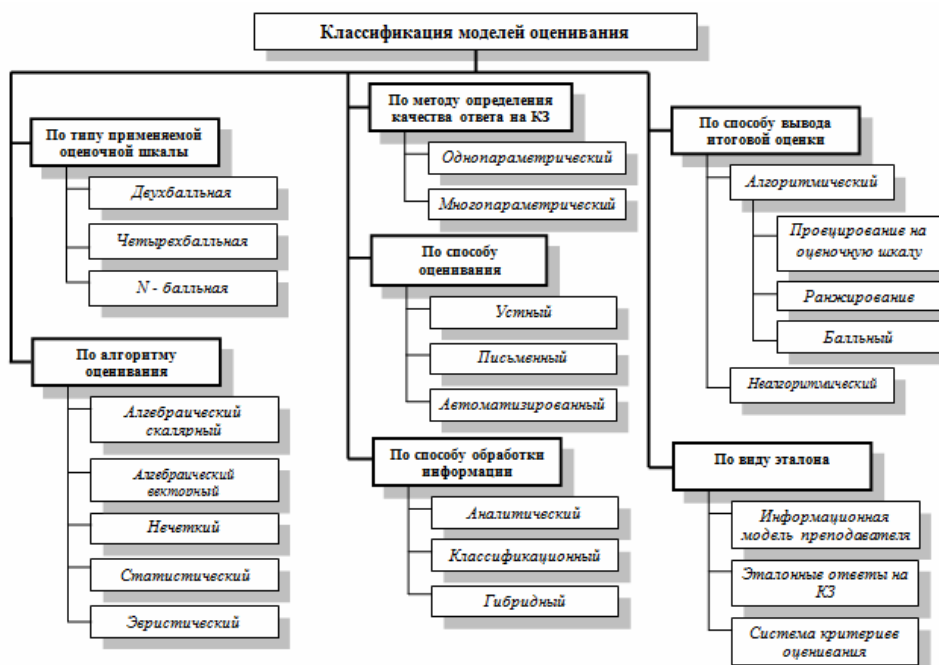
Классификация моделей оценивания

По типу применяемой оценочной шкалы

Двухбалльная

Четырехбалльная

N - балльная

По алгоритму оценивания

Алгебраический скалярный

Алгебраический векторный

Нечеткий

Статистический

Эвристический

По методу определения качества ответа на КЗ

Однопараметрический

Многопараметрический

По способу оценивания

Устный

Письменный

Автоматизированный

По способу обработки информации

Аналитический

Классификационный

Гибридный

По способу вывода итоговой оценки

Алгоритмический

Проецирование на оценочную шкалу

Ранжирование

Балльный

Неалгоритмический

По виду эталона

Информационная модель преподавателя

Эталонные ответы на КЗ

Система критериев оценивания